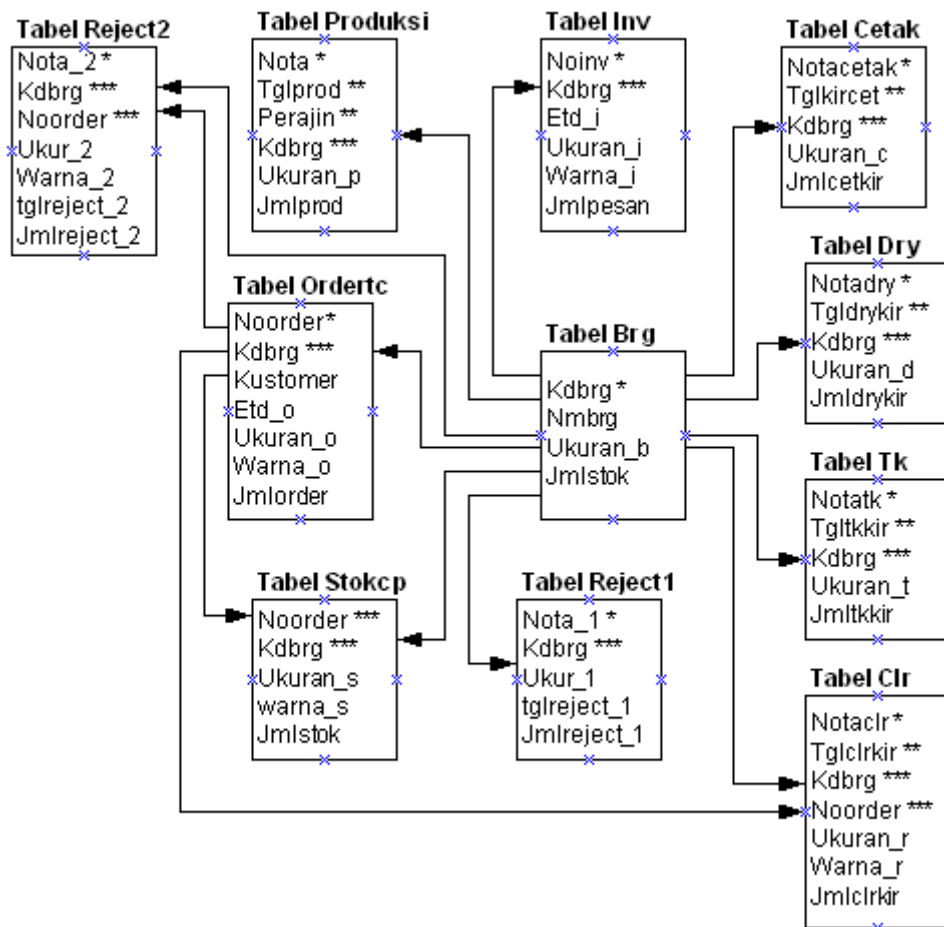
Tabel Reject2
Nota_2 *
Kdbrg ***
Noorder ***
Ukur_2
Warna_2
tglreject_2
Jmlreject_2

Tabel Produksi
Nota *
Tglprod **
Perajin **
Kdbrg ***
Ukuran_p
Jmlprod

Tabel Inv
Noinv *
Kdbrg ***
Etd_i
Ukuran_i
Warna_i
Jmlpesan

Tabel Cetak
Notacetak *
Tglkircet **
Kdbrg ***
Ukuran_c
Jmlcetkir

Tabel Dry
Notadry *
Tgldrykir **
Kdbrg ***
Ukuran_d
Jmldrykir

Tabel Ordertc
Noorder*
Kdbrg ***
Kustomer
Etd_o
Ukuran_o
Warna_o
Jmlorder

Tabel Brg
Kdbrg *
Nmbrg
Ukuran_b
Jmlstok

Tabel Tk
Notatk *
Tgltkkir **
Kdbrg ***
Ukuran_t
Jmltkkir

Tabel Stokcp
Noorder ***
Kdbrg ***
Ukuran_s
warna_s
Jmlstok

Tabel Reject1
Nota_1 *
Kdbrg ***
Ukur_1
tglreject_1
Jmlreject_1

Tabel Clr
Notaclr *
Tglclrkir **
Kdbrg ***
Noorder ***
Ukuran_r
Warna_r
Jmlclrkir